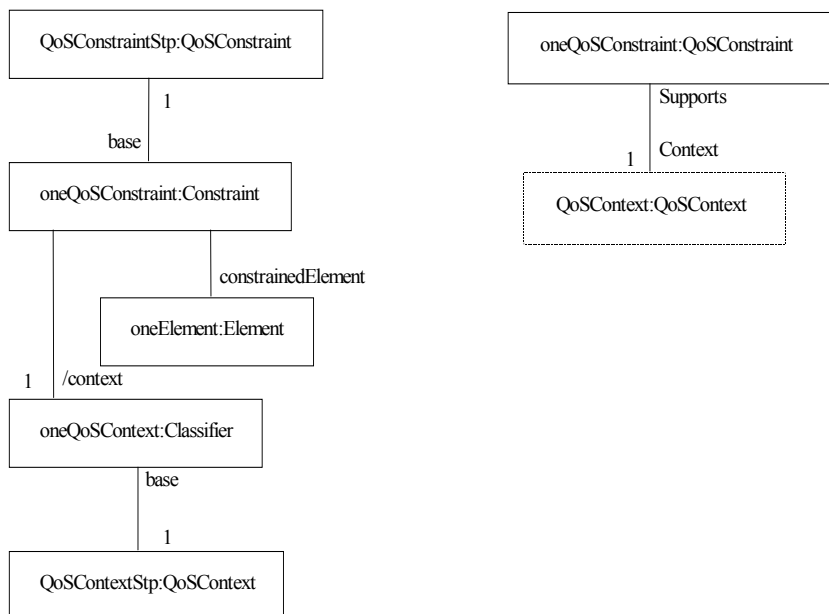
QoSConstraintStp:QoSConstraint

1

base

oneQoSConstraint:Constraint

constrainedElement

oneElement:Element

1

/context

oneQoSContext:Classifier

base

1

QoSContextStp:QoSContext

oneQoSConstraint:QoSConstraint

Supports

1

Context

QoSContext:QoSContext